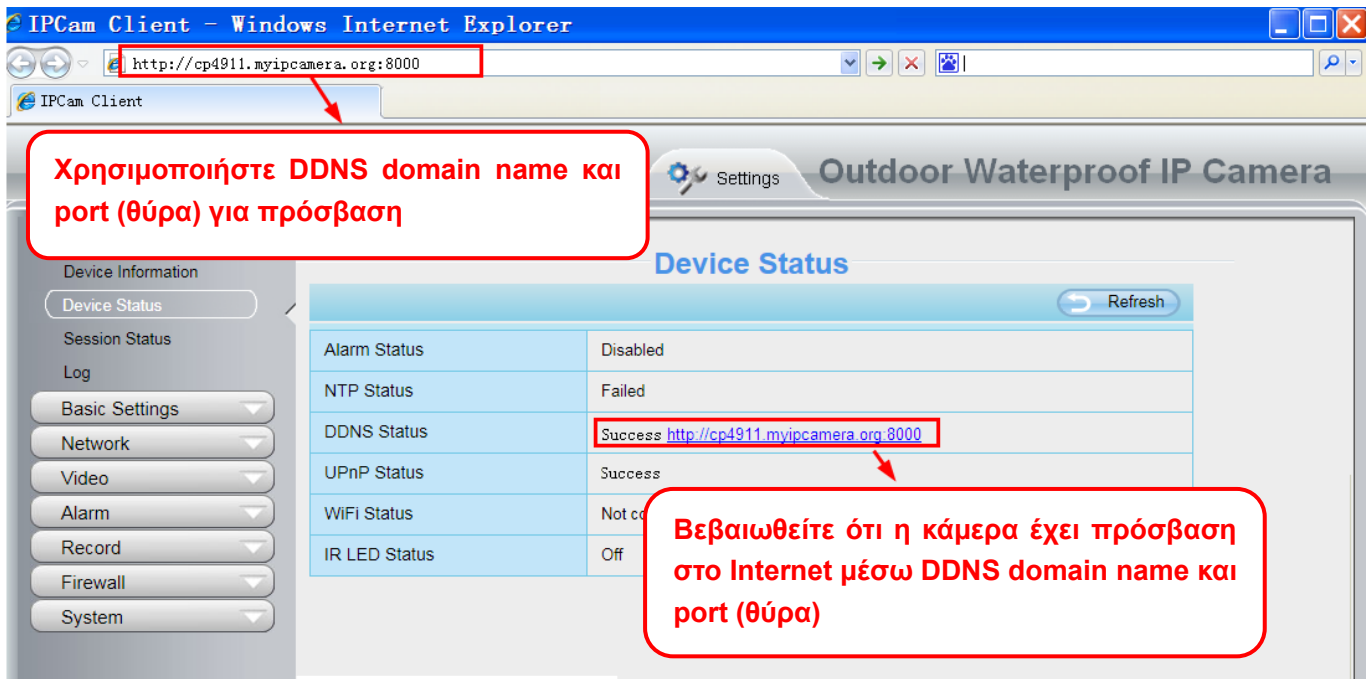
IPCam Client - Windows Internet Explorer

http://cp4911.myipcamera.org:8000

IPCam Client

Χρησιμοποιήστε DDNS domain name και port (θύρα) για πρόσβαση

Settings

Outdoor Waterproof IP Camera

Device Information
Device Status
Session Status
Log
Basic Settings
Network
Video
Alarm
Record
Firewall
System

Device Status

Refresh

| | |
|---|---|
| Alarm Status | Disabled |
| NTP Status | Failed |
| DDNS Status | Success http://cp4911.myipcamera.org:8000 |
| UPnP Status | Success |
| WiFi Status | Not co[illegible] |
| IR LED Status | Off |

Βεβαιωθείτε ότι η κάμερα έχει πρόσβαση στο Internet μέσω DDNS domain name και port (θύρα)